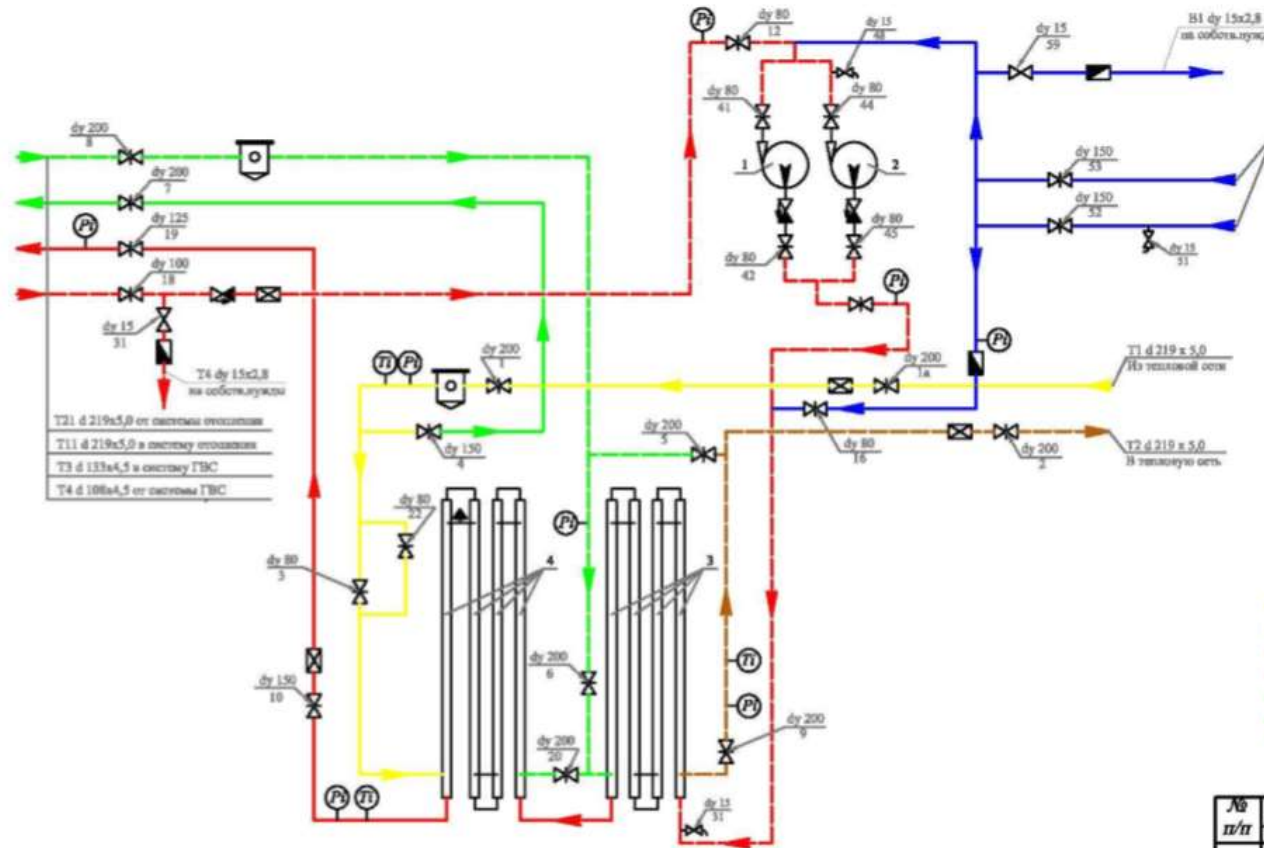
Pi
dy 80
12
dy 15
48
dy 15
59
B1 dy 15x2,8
на собств.нужд

dy 80
41
dy 80
44
1
2
dy 200
8
dy 200
7
dy 150
53
dy 150
52
Pi
dy 125
19
dy 80
45
dy 80
42
dy 15
51
dy 100
18
Pi
dy 15
31
Pi
T4 dy 15x2,8
на собств.нужды
Ti
Pi
dy 200
1
dy 200
1а
T1 d 219 x 5,0
Из тепловой сети
T21 d 219x5,0 от системы отопления
T11 d 219x5,0 в систему отопления
T3 d 133x4,5 в систему ГВС
T4 d 108x4,5 от системы ГВС
dy 150
4
dy 200
5
dy 80
16
dy 200
2
T2 d 219 x 5,0
В тепловую сеть
dy 80
22
Pi
4
3
dy 80
3
dy 200
6
Ti
dy 150
10
Pi
dy 200
9
dy 200
20
Pi
Ti
dy 15
31
№
п/п